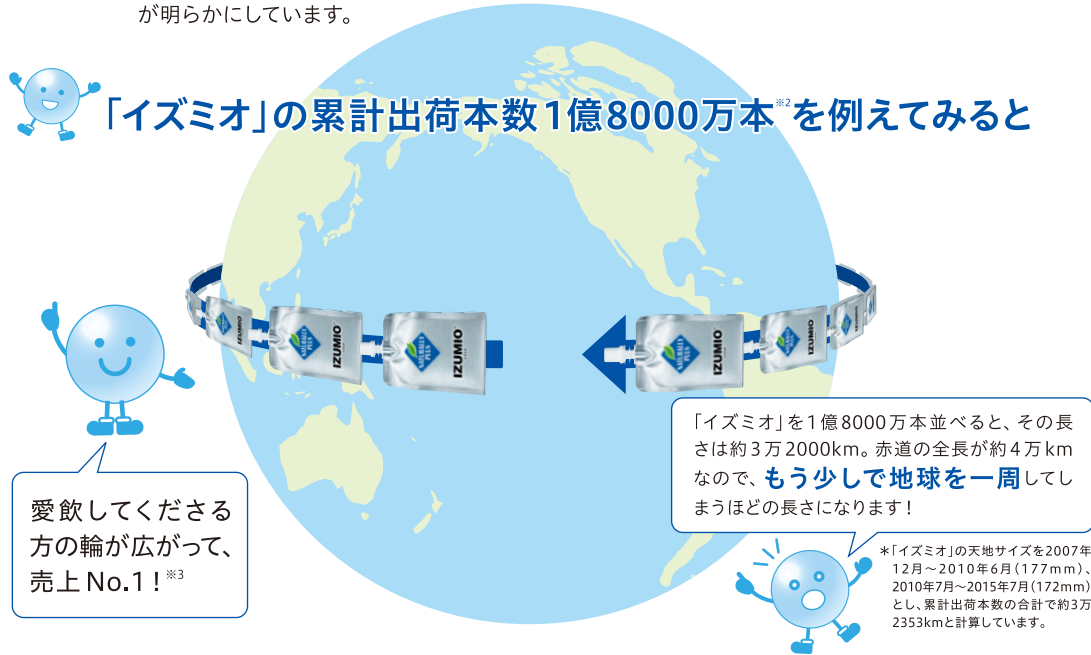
が明らかにしています。

「イズミオ」の累計出荷本数1億8000万本※2を例えてみると

IZUMIO

IZUMIO

IZUMIO

「イズミオ」を1億8000万本並べると、その長さは約3万2000km。赤道の全長が約4万kmなので、もう少しで地球を一周してしまうほどの長さになります！

愛飲してくださる方の輪が広がって、売上No.1！※3

＊「イズミオ」の天地サイズを2007年12月〜2010年6月（177mm）、2010年7月〜2015年7月（172mm）とし、累計出荷本数の合計で約3万2353kmと計算しています。